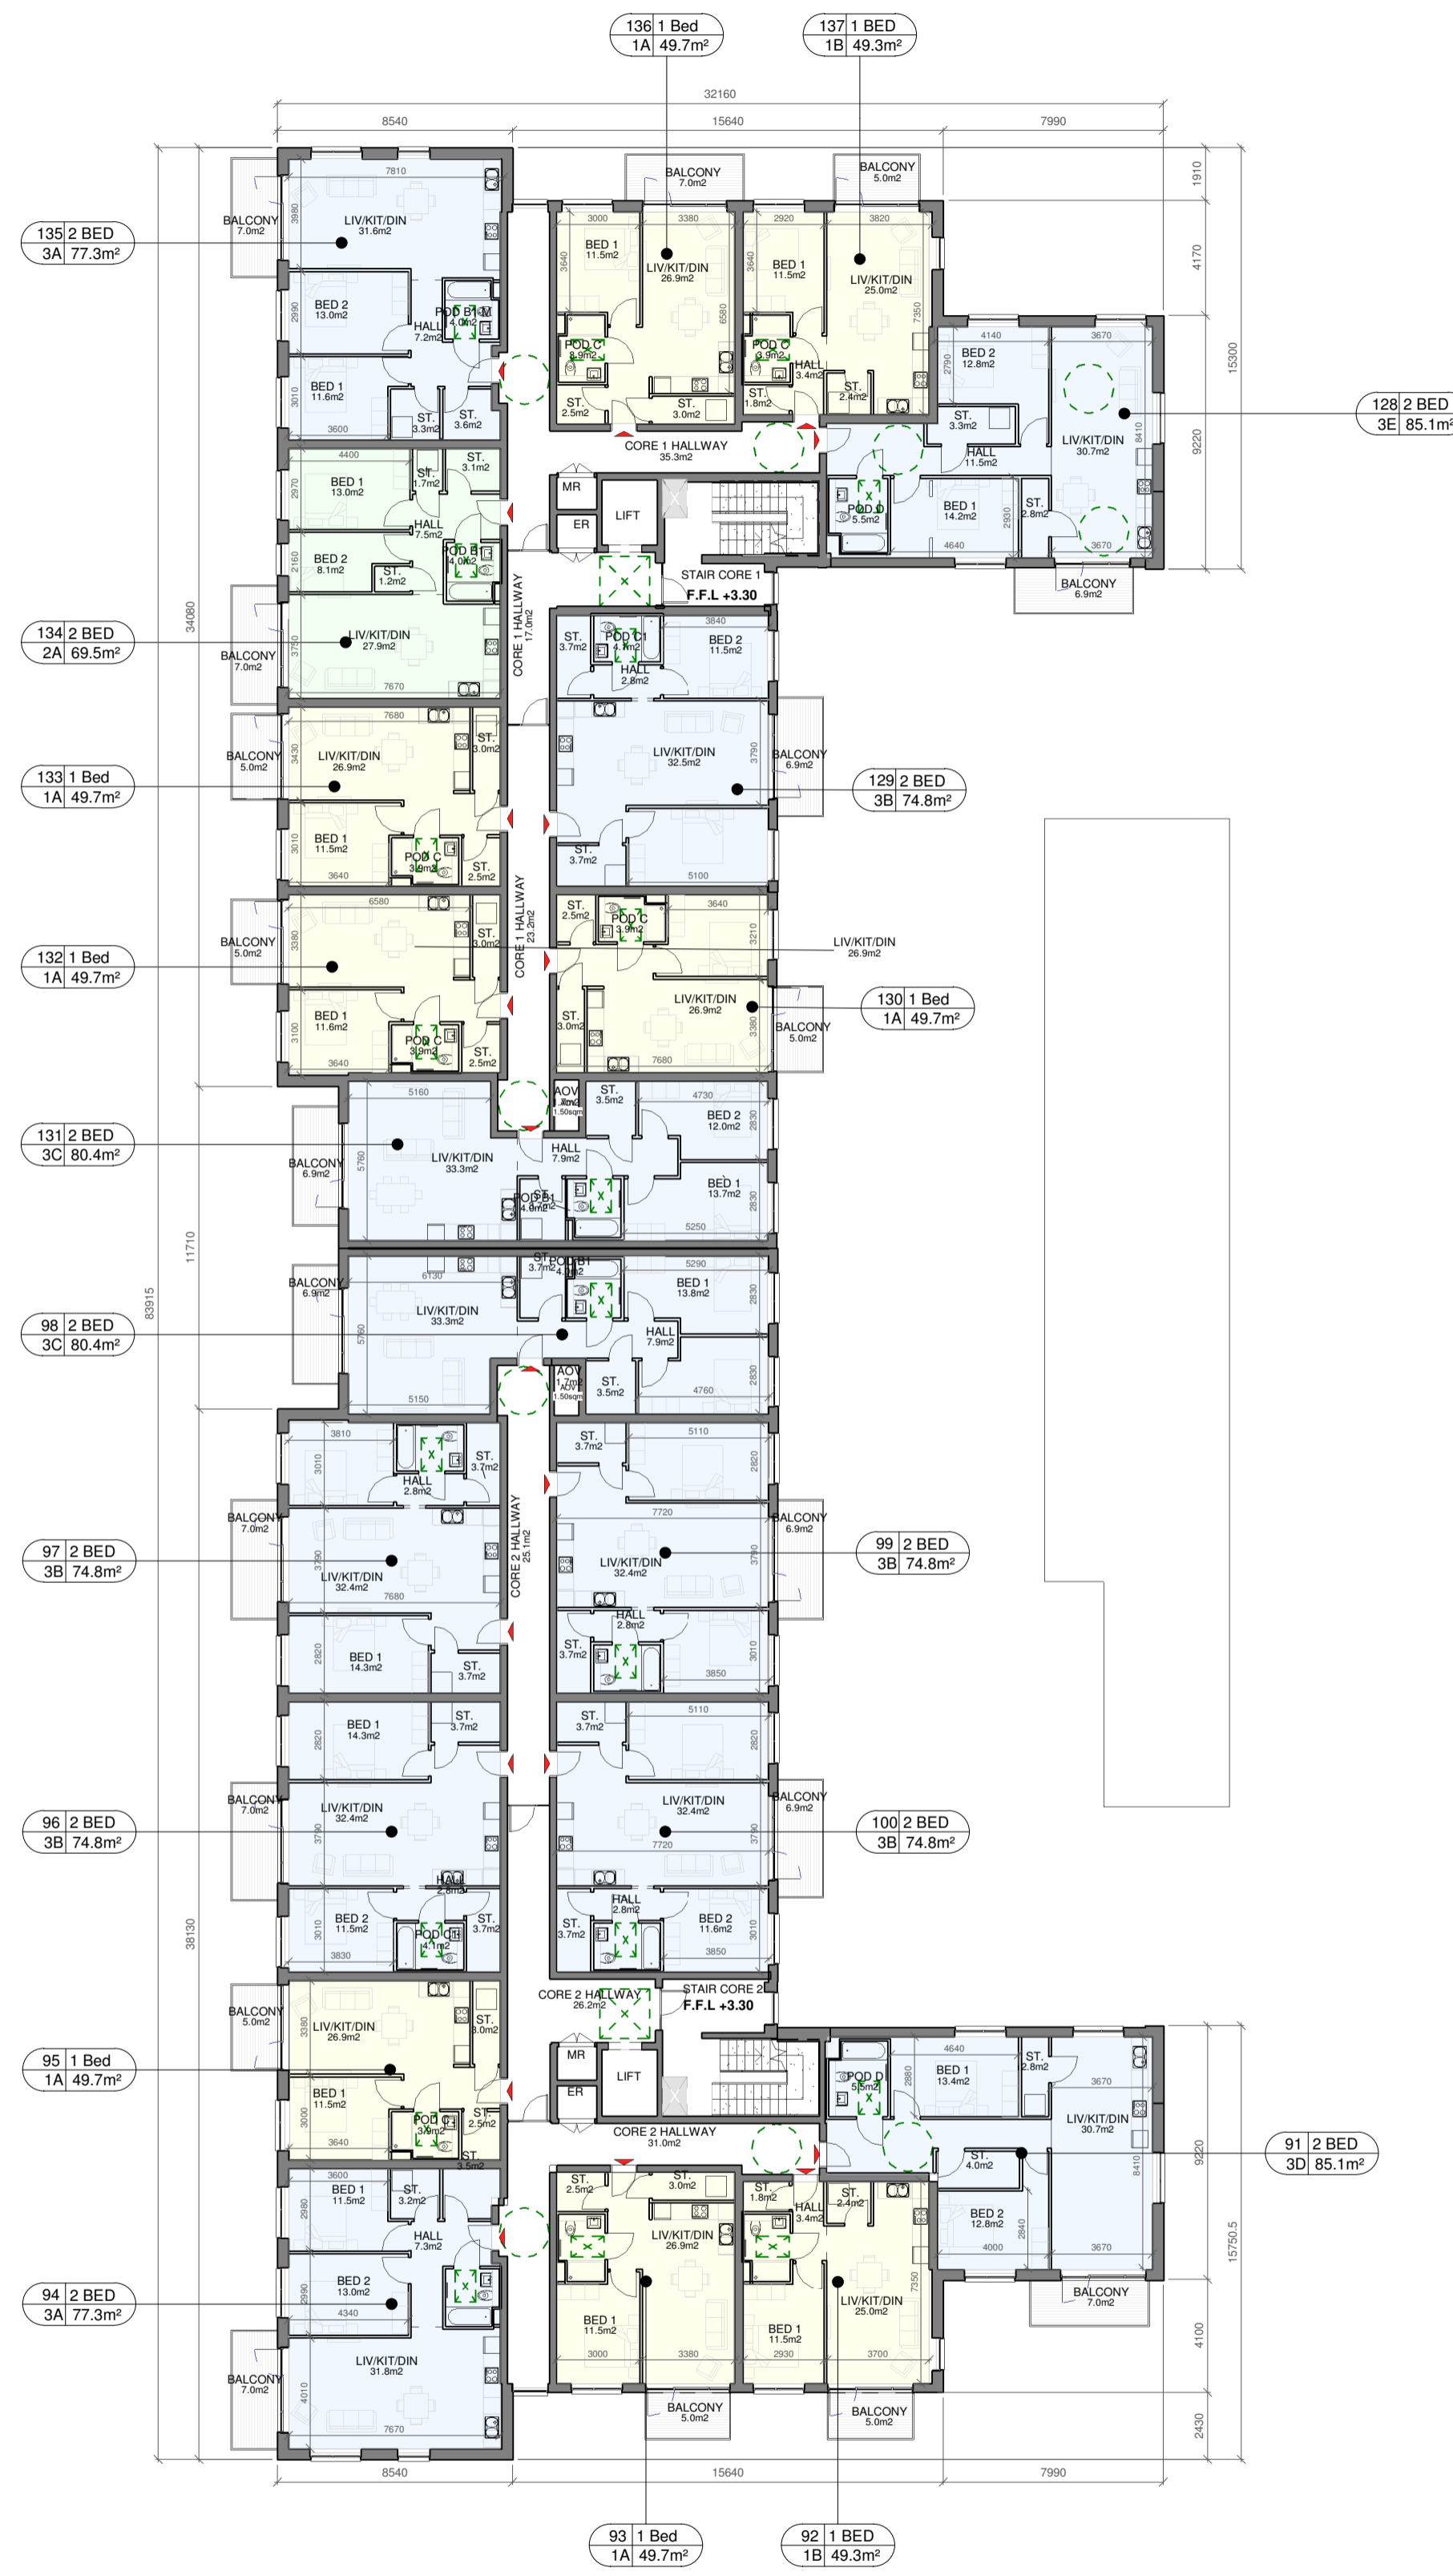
136 1 Bed
1A 49.7m²

137 1 BED
1B 49.3m²

32160
8540 15640 7990

BALCONY 7.0m2
BALCONY 5.0m2

135 2 BED
3A 77.3m²

BALCONY 7.0m2
7810
LIV/KIT/DIN 31.6m2
BED 2 13.0m2
POD B1 4.0m2
HALL 7.2m2
BED 1 11.6m2
ST. 3.3m2
ST. 3.6m2
3600

3000 3380
BED 1 11.5m2
LIV/KIT/DIN 26.9m2
POD C 3.9m2
ST. 2.5m2
ST. 3.0m2

2920 3820
BED 1 11.5m2
LIV/KIT/DIN 25.0m2
POD C 3.9m2
HALL 3.4m2
ST. 1.8m2
ST. 2.4m2

CORE 1 HALLWAY 35.3m2

1910
4170
15300
9220

4140 3670
BED 2 12.8m2
ST. 3.3m2
HALL 11.5m2
LIV/KIT/DIN 30.7m2
POD D 5.5m2
BED 1 14.2m2
ST. 2.8m2
4640 3670
BALCONY 6.9m2

128 2 BED
3E 85.1m²

4400
BED 1 13.0m2
ST. 1.7m2
ST. 3.1m2
HALL 7.5m2
BED 2 8.1m2
ST. 1.2m2
POD B 4.0m2

MR
ER
LIFT
STAIR CORE 1
F.F.L +3.30

134 2 BED
2A 69.5m²

BALCONY 7.0m2
LIV/KIT/DIN 27.9m2
7670
34080
CORE 1 HALLWAY 17.0m2

ST. 3.7m2
POD C1 4.1m2
HALL 2.8m2
3840
BED 2 11.5m2
LIV/KIT/DIN 32.5m2
BALCONY 6.9m2
ST. 3.7m2
5100

129 2 BED
3B 74.8m²

133 1 Bed
1A 49.7m²

BALCONY 5.0m2
7680
LIV/KIT/DIN 26.9m2
ST. 3.0m2
BED 1 11.5m2
POD C 3.9m2
ST. 2.5m2
3640

132 1 Bed
1A 49.7m²

BALCONY 5.0m2
6580
ST. 3.0m2
BED 1 11.6m2
POD C 3.9m2
ST. 2.5m2
3640
CORE 1 HALLWAY 23.2m2

ST. 2.5m2
POD C 3.9m2
3640
LIV/KIT/DIN 26.9m2
ST. 3.0m2
LIV/KIT/DIN 26.9m2
7680
BALCONY 5.0m2

130 1 Bed
1A 49.7m²

131 2 BED
3C 80.4m²

BALCONY 6.9m2
5160
LIV/KIT/DIN 33.3m2
AOV 1.50sqm
ST. 3.5m2
4730
BED 2 12.0m2
HALL 7.9m2
POD B1 4.0m2
BED 1 13.7m2
5250

11710
83915

98 2 BED
3C 80.4m²

BALCONY 6.9m2
6130
LIV/KIT/DIN 33.3m2
ST. 3.7m2
POD B1 4.0m2
5290
BED 1 13.8m2
HALL 7.9m2
AOV 1.7m2 1.50sqm
ST. 3.5m2
4760
5150

97 2 BED
3B 74.8m²

3810
HALL 2.8m2
ST. 3.7m2
BALCONY 7.0m2
LIV/KIT/DIN 32.4m2
7680
BED 1 14.3m2
ST. 3.7m2
CORE 2 HALLWAY 25.1m2

ST. 3.7m2
5110
7720
BALCONY 6.9m2
LIV/KIT/DIN 32.4m2
HALL 2.8m2
ST. 3.7m2
3850

99 2 BED
3B 74.8m²

BED 1 14.3m2
ST. 3.7m2
BALCONY 7.0m2
LIV/KIT/DIN 32.4m2
HALL 2.8m2
BED 2 11.5m2
POD C1 4.1m2
ST. 3.7m2
3830

96 2 BED
3B 74.8m²

ST. 3.7m2
5110
LIV/KIT/DIN 32.4m2
BALCONY 6.9m2
7720
HALL 2.8m2
ST. 3.7m2
BED 2 11.6m2
3850

100 2 BED
3B 74.8m²

38130

CORE 2 HALLWAY 26.2m2
STAIR CORE 2
F.F.L +3.30
MR
ER
LIFT
CORE 2 HALLWAY 31.0m2

95 1 Bed
1A 49.7m²

BALCONY 5.0m2
LIV/KIT/DIN 26.9m2
ST. 3.0m2
BED 1 11.5m2
POD C 3.9m2
ST. 2.5m2
3640
ST. 3.5m2

4640
POD D 5.5m2
BED 1 13.4m2
ST. 2.8m2
3670
LIV/KIT/DIN 30.7m2
ST. 4.0m2
BED 2 12.8m2
4000 3670
BALCONY 7.0m2

91 2 BED
3D 85.1m²

9220
15750.5
4100
2430

3600
BED 1 11.5m2
ST. 3.2m2
HALL 7.3m2
BED 2 13.0m2
4340
LIV/KIT/DIN 31.8m2
BALCONY 7.0m2
7670

94 2 BED
3A 77.3m²

ST. 2.5m2
ST. 3.0m2
LIV/KIT/DIN 26.9m2
BED 1 11.5m2
3000 3380
BALCONY 5.0m2

ST. 1.8m2
HALL 3.4m2
ST. 2.4m2
LIV/KIT/DIN 25.0m2
BED 1 11.5m2
2930 3700
BALCONY 5.0m2

8540 15640 7990

93 1 Bed
1A 49.7m²

92 1 BED
1B 49.3m²